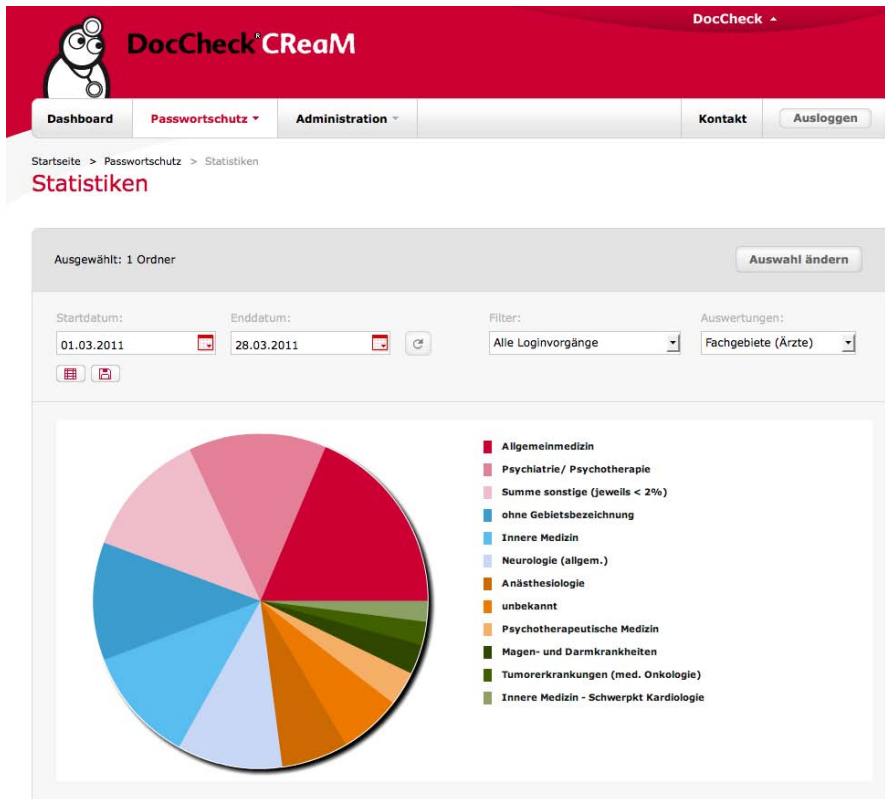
DocCheck ▲

DocCheck® CReaM

Dashboard
Passwortschutz ▼
Administration ▼
Kontakt
Ausloggen

Startseite > Passwortschutz > Statistiken

Statistiken

Ausgewählt: 1 Ordner

Auswahl ändern

Startdatum:
01.03.2011

Enddatum:
28.03.2011

Filter:
Alle Loginvorgänge

Auswertungen:
Fachgebiete (Ärzte)

Allgemeinmedizin
Psychiatrie/ Psychotherapie
Summe sonstige (jeweils < 2%)
ohne Gebietsbezeichnung
Innere Medizin
Neurologie (allgem.)
Anästhesiologie
unbekannt
Psychotherapeutische Medizin
Magen- und Darmkrankheiten
Tumorerkrankungen (med. Onkologie)
Innere Medizin - Schwerpkt Kardiologie